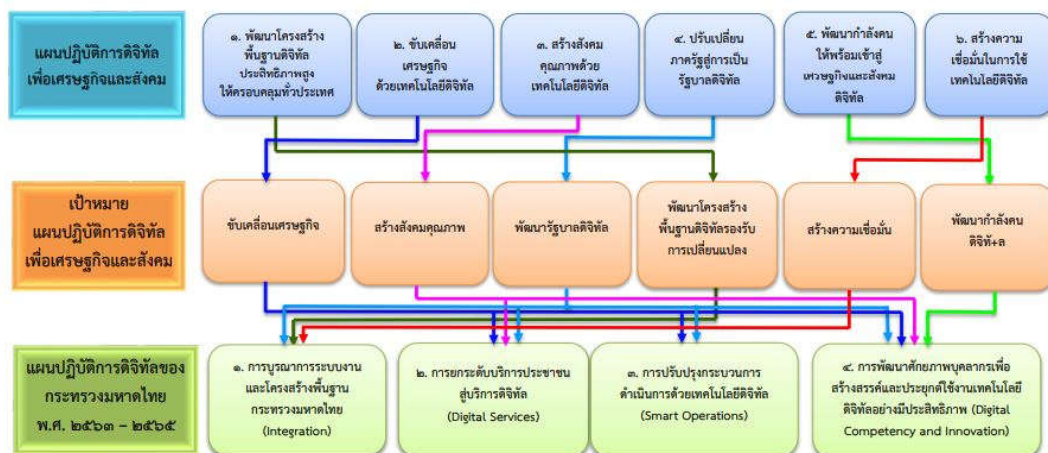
แผนปฏิบัติการดิจิทัลเพื่อเศรษฐกิจและสังคม

๑. พัฒนาโครงสร้างพื้นฐานดิจิทัลประสิทธิภาพสูงให้ครอบคลุมทั่วประเทศ

๒. ขับเคลื่อนเศรษฐกิจด้วยเทคโนโลยีดิจิทัล

๓. สร้างสังคมคุณภาพด้วยเทคโนโลยีดิจิทัล

๔. ปรับเปลี่ยนภาครัฐสู่การเป็นรัฐบาลดิจิทัล

๕. พัฒนากำลังคนให้พร้อมเข้าสู่เศรษฐกิจและสังคมดิจิทัล

๖. สร้างความเชื่อมั่นในการใช้เทคโนโลยีดิจิทัล

เป้าหมายแผนปฏิบัติการดิจิทัลเพื่อเศรษฐกิจและสังคม

ขับเคลื่อนเศรษฐกิจ

สร้างสังคมคุณภาพ

พัฒนารัฐบาลดิจิทัล

พัฒนาโครงสร้างพื้นฐานดิจิทัลรองรับการเปลี่ยนแปลง

สร้างความเชื่อมั่น

พัฒนากำลังคนดิจิทัล+ล

แผนปฏิบัติการดิจิทัลของกระทรวงมหาดไทย พ.ศ. ๒๕๖๓ – ๒๕๖๕

๑. การบูรณาการระบบงานและโครงสร้างพื้นฐานกระทรวงมหาดไทย (Integration)

๒. การยกระดับบริการประชาชนสู่บริการดิจิทัล (Digital Services)

๓. การปรับปรุงกระบวนการดำเนินการด้วยเทคโนโลยีดิจิทัล (Smart Operations)

๔. การพัฒนาศักยภาพบุคลากรเพื่อสร้างสรรค์และประยุกต์ใช้งานเทคโนโลยีดิจิทัลอย่างมีประสิทธิภาพ (Digital Competency and Innovation)